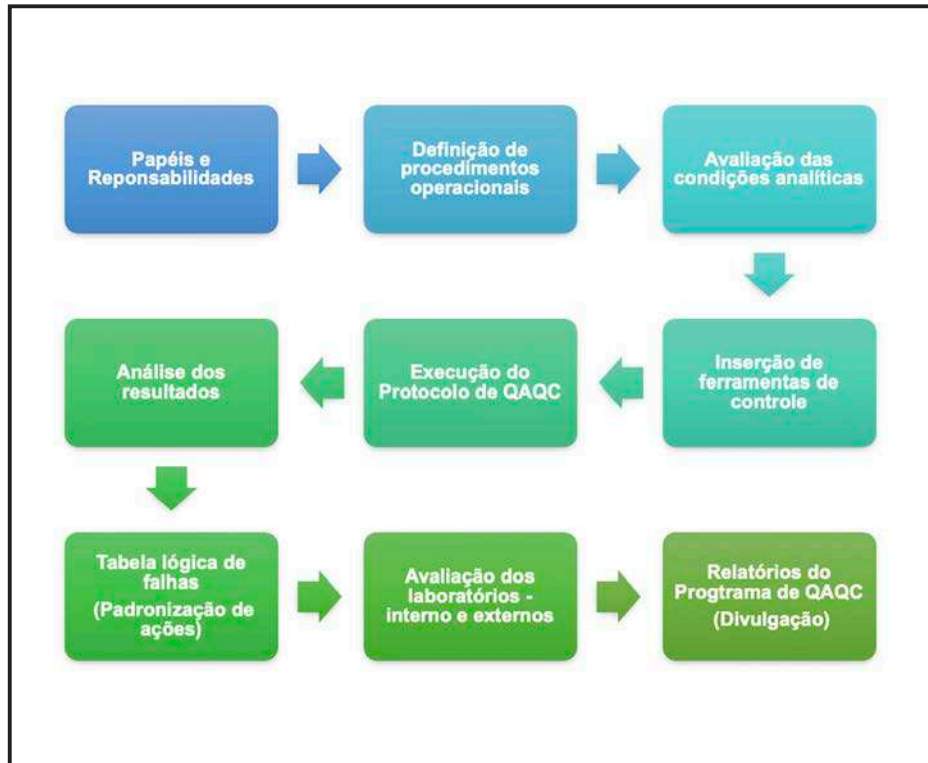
Papéis e Reponsabilidades

Definição de procedimentos operacionais

Avaliação das condições analíticas

Inserção de ferramentas de controle

Execução do Protocolo de QAQC

Análise dos resultados

Tabela lógica de falhas (Padronização de ações)

Avaliação dos laboratórios - interno e externos

Relatórios do Progtrama de QAQC (Divulgação)